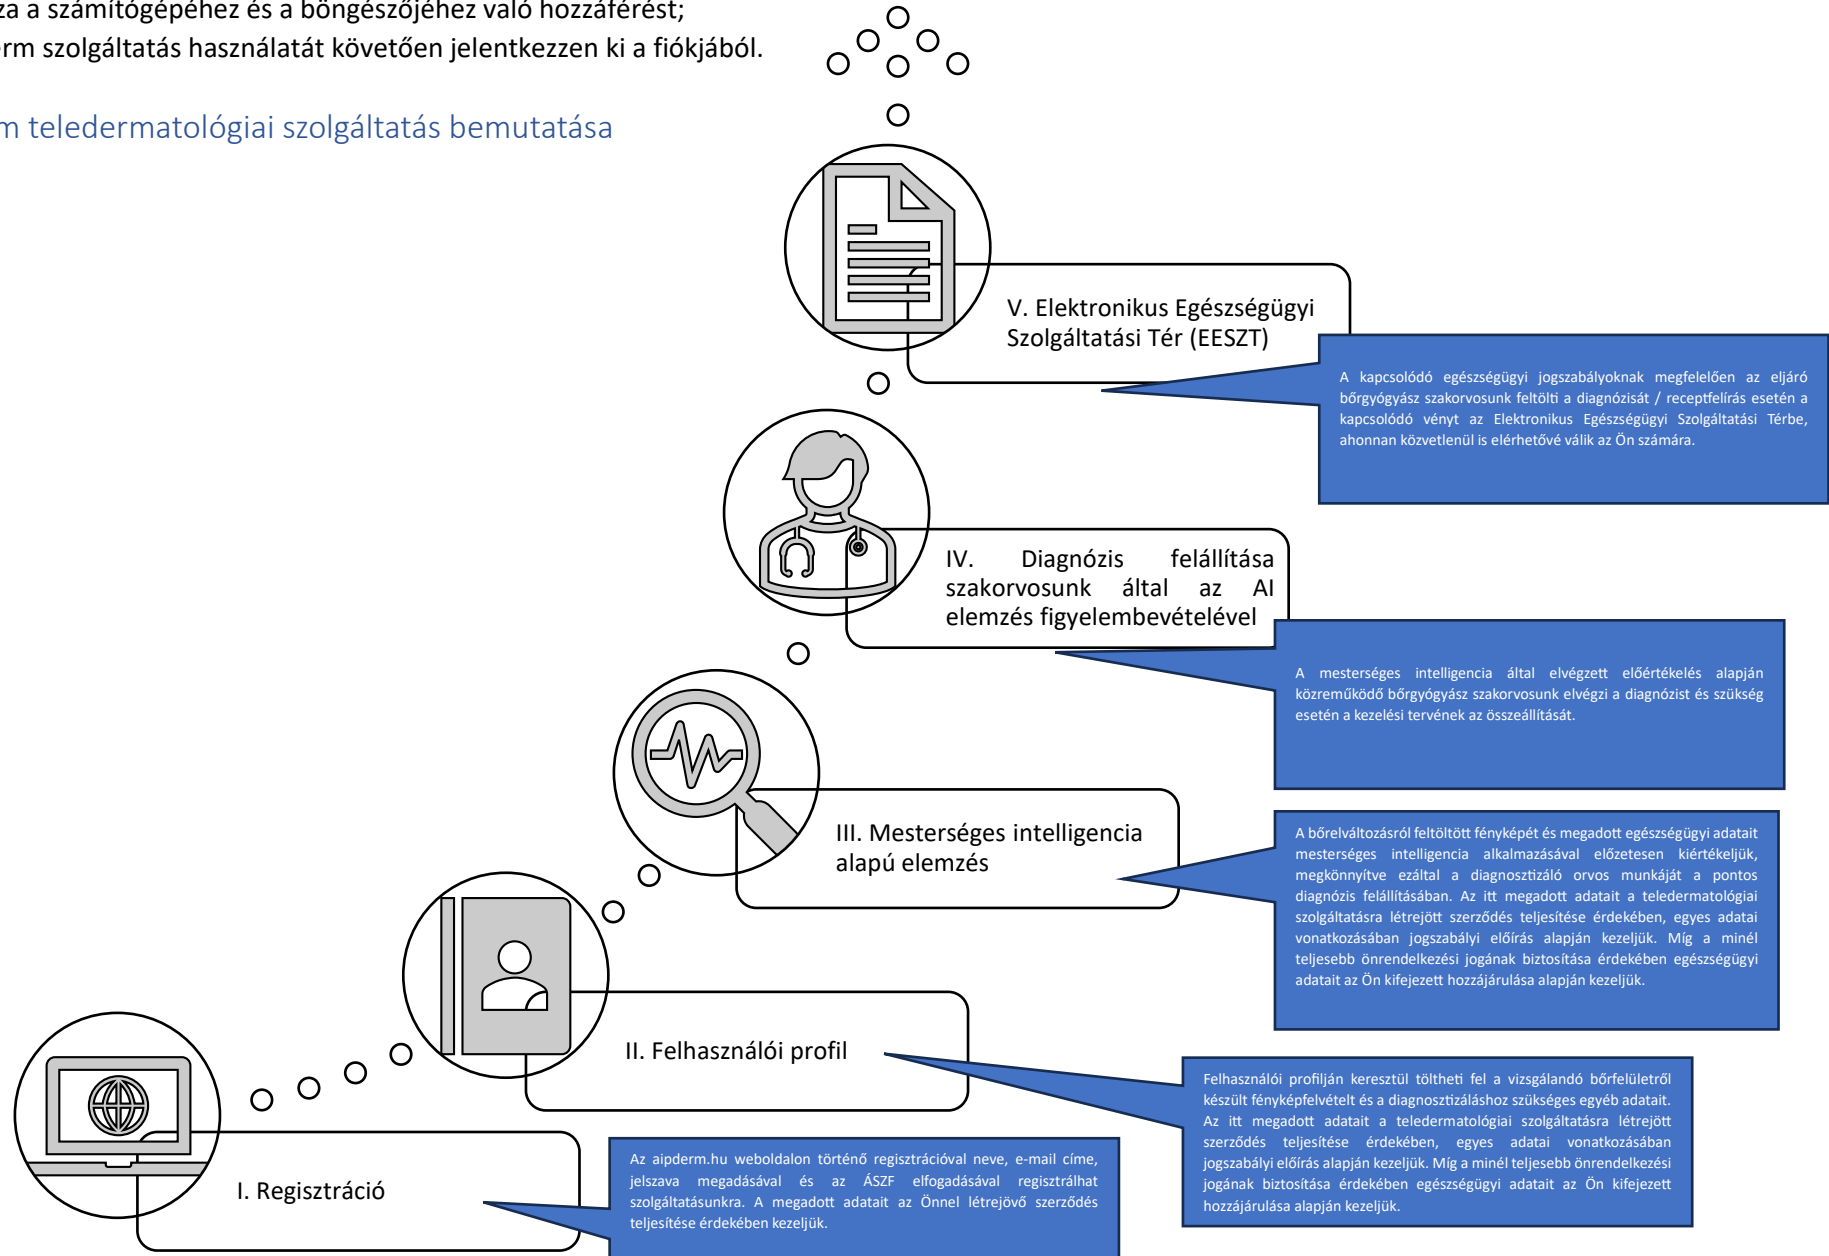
za a számítógépéhez és a böngészőjéhez való hozzáférést;
rm szolgáltatás használatát követően jelentkezzen ki a fiókjából.

m teledermatológiai szolgáltatás bemutatása

V. Elektronikus Egészségügyi Szolgáltatási Tér (EESZT)

A kapcsolódó egészségügyi jogszabályoknak megfelelően az eljáró bőrgyógyász szakorvosunk feltölti a diagnózisát / receptfelírás esetén a kapcsolódó vényt az Elektronikus Egészségügyi Szolgáltatási Térbe, ahonnan közvetlenül is elérhetővé válik az Ön számára.

IV. Diagnózis felállítása szakorvosunk által az AI elemzés figyelembevételével

A mesterséges intelligencia által elvégzett előértékelés alapján közreműködő bőrgyógyász szakorvosunk elvégzi a diagnózist és szükség esetén a kezelési tervének az összeállítását.

III. Mesterséges intelligencia alapú elemzés

A bőrelváltozásról feltöltött fényképét és megadott egészségügyi adatait mesterséges intelligencia alkalmazásával előzetesen kiértékeljük, megkönnyítve ezáltal a diagnosztizáló orvos munkáját a pontos diagnózis felállításában. Az itt megadott adatait a teledermatológiai szolgáltatásra létrejött szerződés teljesítése érdekében, egyes adatai vonatkozásában jogszabályi előírás alapján kezeljük. Míg a minél teljesebb önrendelkezési jogának biztosítása érdekében egészségügyi adatait az Ön kifejezett hozzájárulása alapján kezeljük.

II. Felhasználói profil

Felhasználói profilján keresztül töltheti fel a vizsgálandó bőrfelületről készült fényképfelvételt és a diagnosztizáláshoz szükséges egyéb adatait. Az itt megadott adatait a teledermatológiai szolgáltatásra létrejött szerződés teljesítése érdekében, egyes adatai vonatkozásában jogszabályi előírás alapján kezeljük. Míg a minél teljesebb önrendelkezési jogának biztosítása érdekében egészségügyi adatait az Ön kifejezett hozzájárulása alapján kezeljük.

I. Regisztráció

Az aipderm.hu weboldalon történő regisztrációval neve, e-mail címe, jelszava megadásával és az ÁSZF elfogadásával regisztrálhat szolgáltatásunkra. A megadott adatait az Önnel létrejövő szerződés teljesítése érdekében kezeljük.